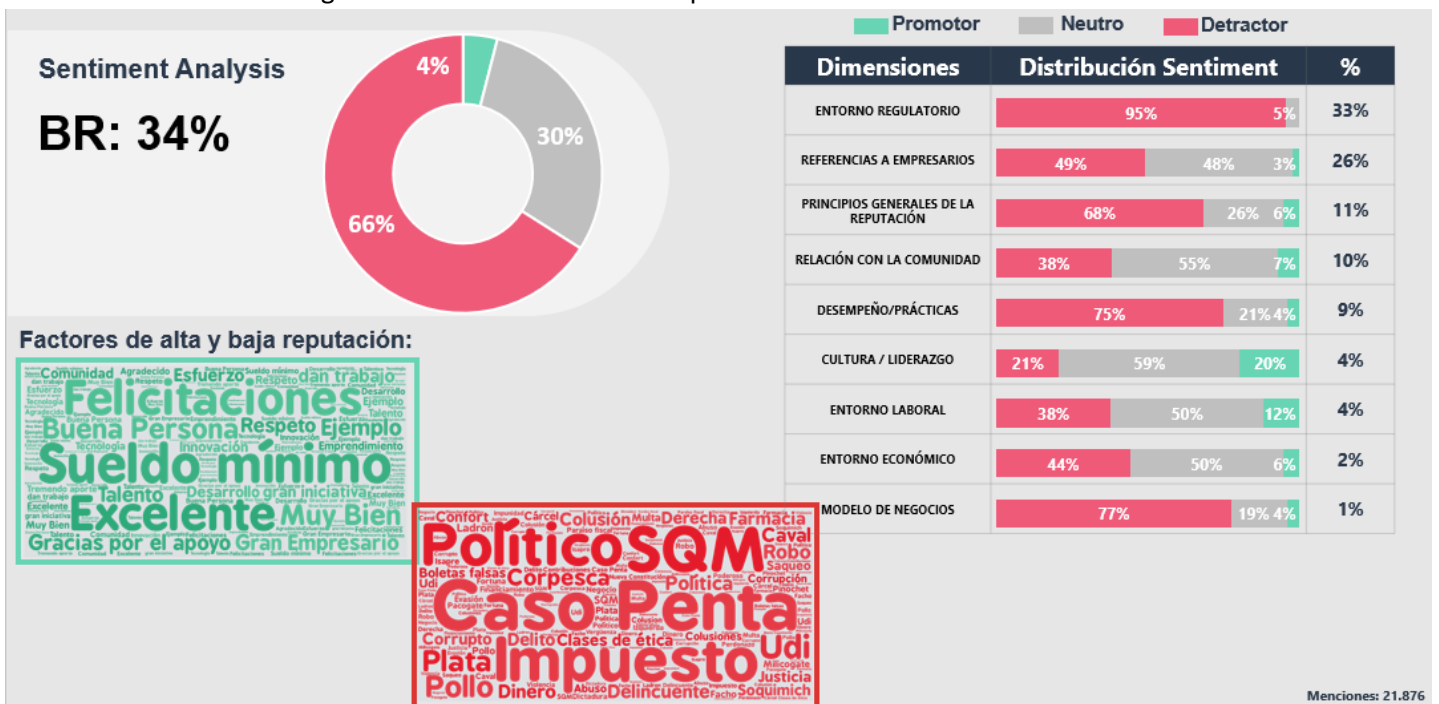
Promotor Neutro Detractor

Sentiment Analysis

BR: 34%

4%
30%
66%

| Dimensiones | Distribución Sentiment | % |
|---|---|---|
| ENTORNO REGULATORIO | 95% 5% | 33% |
| REFERENCIAS A EMPRESARIOS | 49% 48% 3% | 26% |
| PRINCIPIOS GENERALES DE LA REPUTACIÓN | 68% 26% 6% | 11% |
| RELACIÓN CON LA COMUNIDAD | 38% 55% 7% | 10% |
| DESEMPEÑO/PRÁCTICAS | 75% 21% 4% | 9% |
| CULTURA / LIDERAZGO | 21% 59% 20% | 4% |
| ENTORNO LABORAL | 38% 50% 12% | 4% |
| ENTORNO ECONÓMICO | 44% 50% 6% | 2% |
| MODELO DE NEGOCIOS | 77% 19% 4% | 1% |

Factores de alta y baja reputación:

Comunidad Agradecido Esfuerzo Sueldo mínimo Respeto dan trabajo Felicitaciones Buena Persona Respeto Ejemplo Tecnología Innovación Emprendimiento Sueldo mínimo Talento Desarrollo gran iniciativa Excelente Muy Bien Gracias por el apoyo Gran Empresario Excelente Muy Bien

Confort Cárcel Colusión Multa Derecha Farmacia Ladrón Político SQM Caval Robo Boletas falsas Corpesca Política Saqueo Udi Corrupción Caso Penta Corrupto Delito Clases de ética Colusiones Udi Plata Impuesto Milicogate Justicia Pollo Dinero Abuso Delincuente Facho Soquimich

Menciones: 21.876